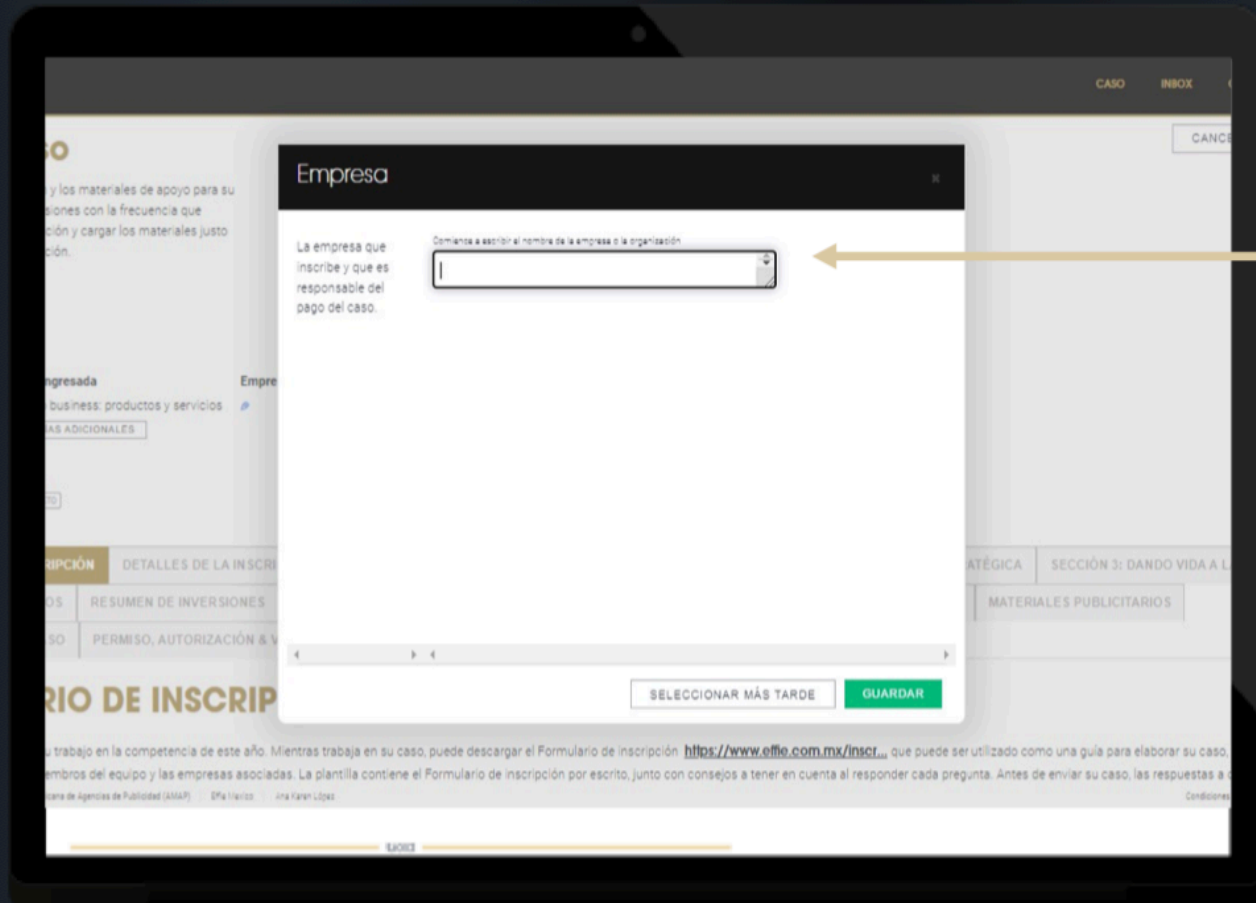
CASO INBOX

SO

CANCE

y los materiales de apoyo para su siones con la frecuencia que ción y cargar los materiales justo ción.

Empresa

×

La empresa que inscribe y que es responsable del pago del caso.

Comience a escribir el nombre de la empresa o la organización

ngresada

business: productos y servicios

AS ADICIONALES

Empre

RIPCIÓN DETALLES DE LA INSCRI

OS RESUMEN DE INVERSIONES

SO PERMISO, AUTORIZACIÓN & V

ATÉGICA SECCIÓN 3: DANDO VIDA A L

MATERIALES PUBLICITARIOS

SELECCIONAR MÁS TARDE GUARDAR

RIO DE INSCRIP

u trabajo en la competencia de este año. Mientras trabaja en su caso, puede descargar el Formulario de inscripción https://www.effie.com.mx/inscr... que puede ser utilizado como una guía para elaborar su caso, embros del equipo y las empresas asociadas. La plantilla contiene el Formulario de inscripción por escrito, junto con consejos a tener en cuenta al responder cada pregunta. Antes de enviar su caso, las respuestas a

icana de Agencias de Publicidad (AMAP) Effie Mexico Ana Karen López

Condiciones

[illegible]